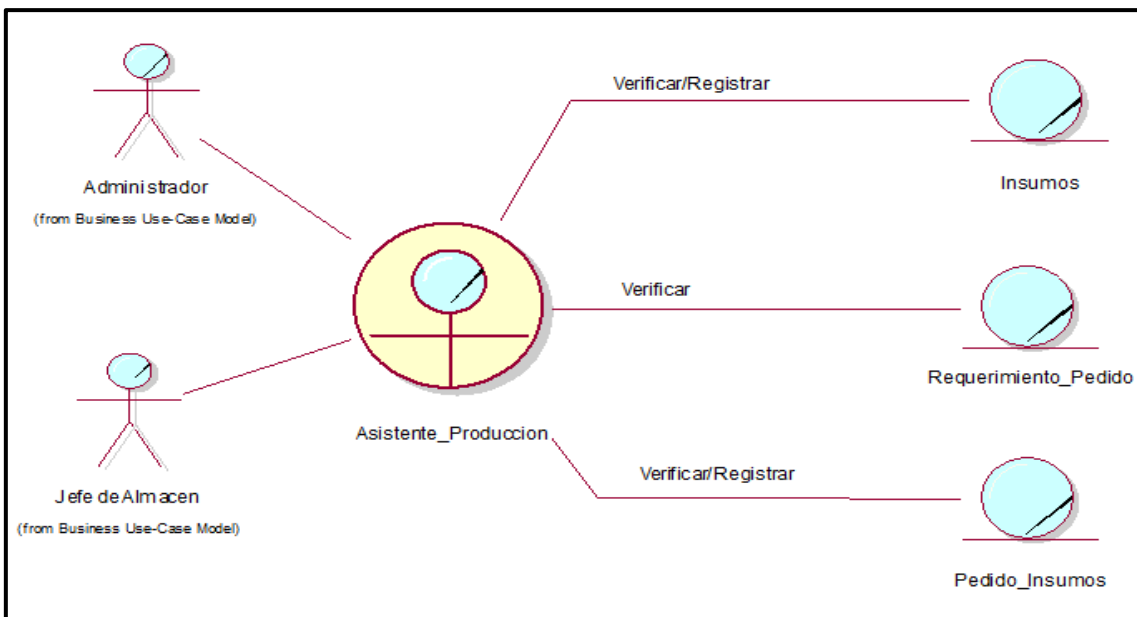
Administrador
(from Business Use-Case Model)

Verificar/Registrar

Insumos

Verificar

Requerimiento_Pedido

Jefe de Almacen
(from Business Use-Case Model)

Asistente_Produccion

Verificar/Registrar

Pedido_Insumos